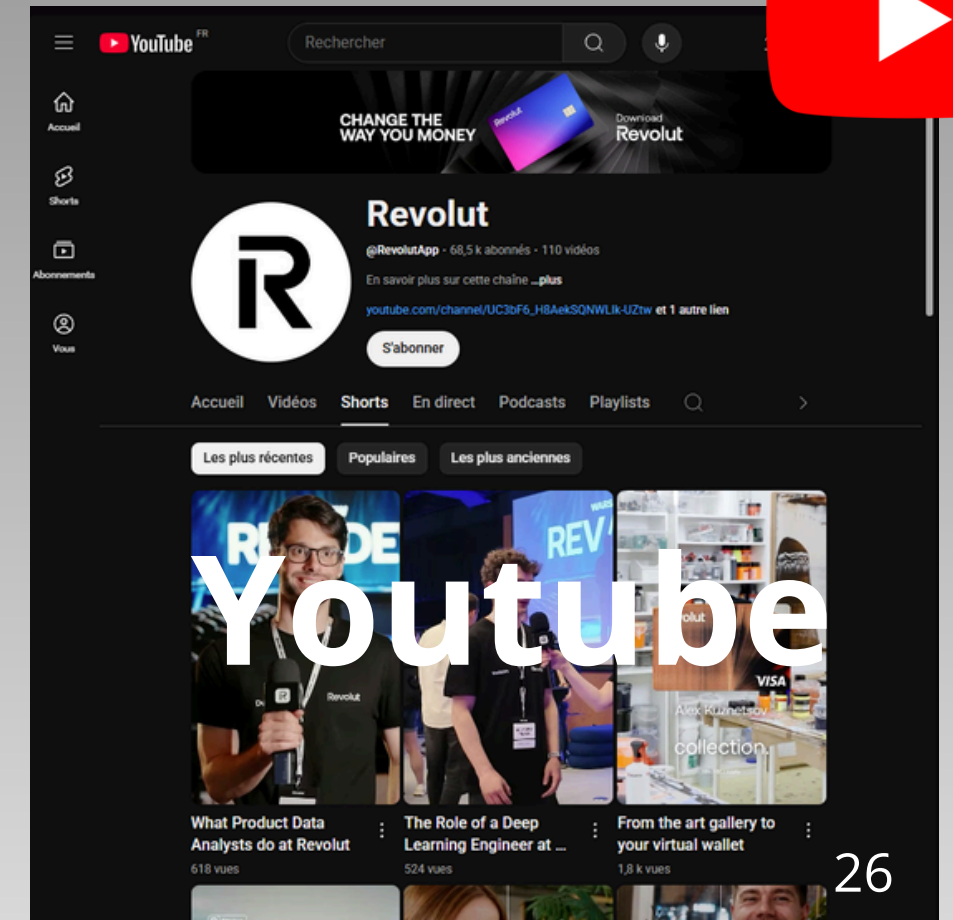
YouTube FR

Rechercher

Accueil

Shorts

Abonnements

Vous

CHANGE THE WAY YOU MONEY

Revolut

Download Revolut

Revolut

@RevolutApp • 68,5 k abonnés • 110 vidéos

En savoir plus sur cette chaîne ...plus

youtube.com/channel/UC3bF6_H8AekSQNWLlk-UZtw et 1 autre lien

S'abonner

Accueil Vidéos Shorts En direct Podcasts Playlists

Les plus récentes Populaires Les plus anciennes

Youtube

Revolut

VISA

Alex Kuznetsov

collection

What Product Data Analysts do at Revolut
618 vues

The Role of a Deep Learning Engineer at ...
524 vues

From the art gallery to your virtual wallet
1,8 k vues

26